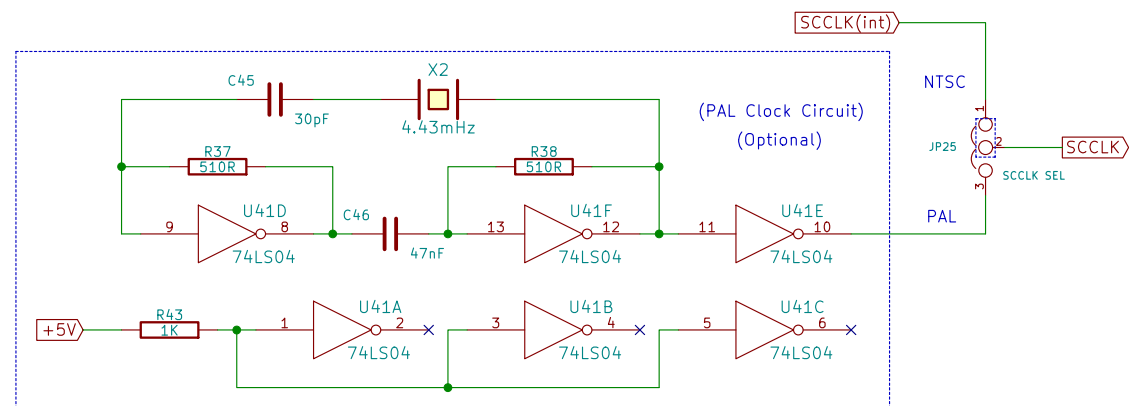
SCCLK(int)

NTSC

C45
30pF

X2
4.43mHz

(PAL Clock Circuit)
(Optional)

R37
510R

R38
510R

JP25

1
2
3

SCCLK

SCCLK SEL

9
U41D
8
74LS04

C46
47nF

13
U41F
12
74LS04

11
U41E
10
74LS04

PAL

+5V

R43
1K

1
U41A
2
74LS04

3
U41B
4
74LS04

5
U41C
6
74LS04